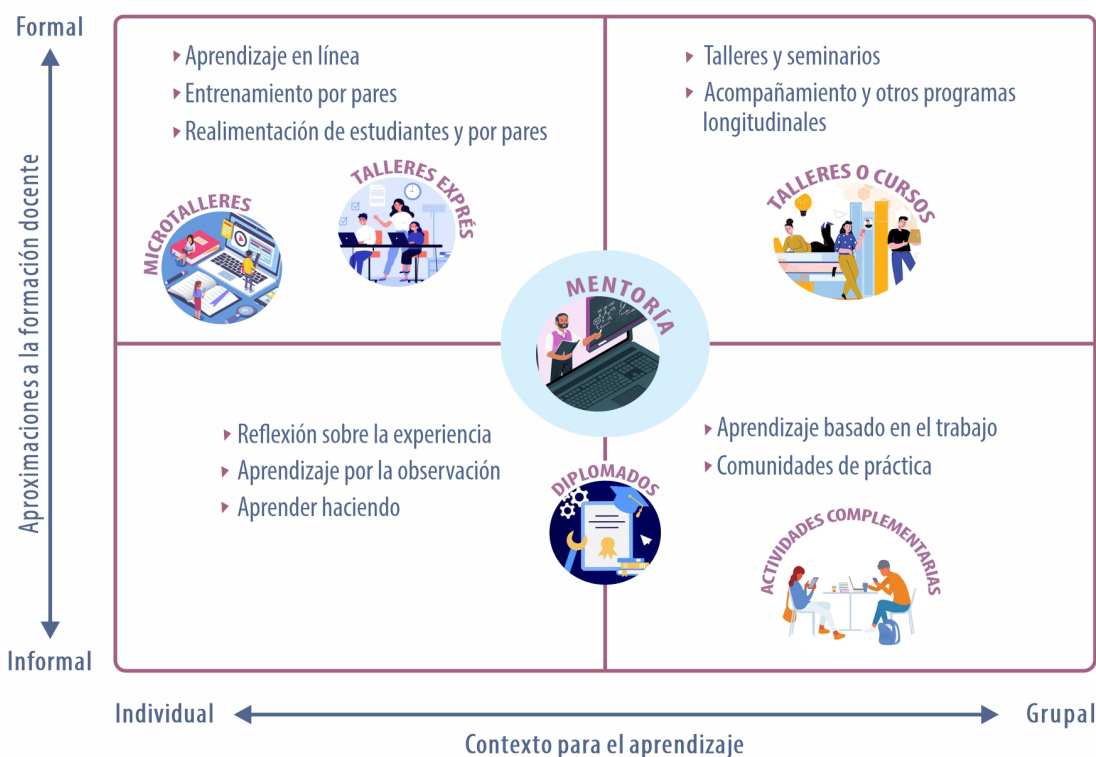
Formal

Aproximaciones a la formación docente

Informal

Aprendizaje en línea
Entrenamiento por pares
Realimentación de estudiantes y por pares

MICROTALLERES

TALLERES EXPRÉS

Talleres y seminarios
Acompañamiento y otros programas longitudinales

TALLERES O CURSOS

MENTORÍA

Reflexión sobre la experiencia
Aprendizaje por la observación
Aprender haciendo

DIPLOMADOS

Aprendizaje basado en el trabajo
Comunidades de práctica

ACTIVIDADES COMPLEMENTARIAS

Individual

Grupal

Contexto para el aprendizaje